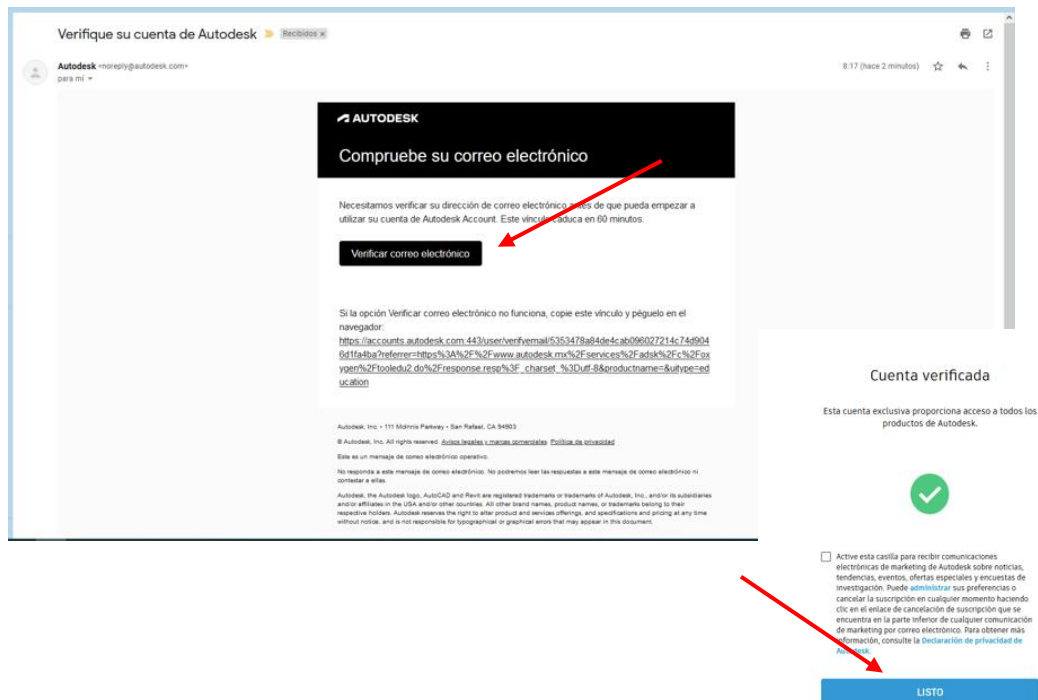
Verifique su cuenta de Autodesk Recibidos ×

Autodesk <noreply@autodesk.com>
para mí

8:17 (hace 2 minutos)

AUTODESK

Compruebe su correo electrónico

Necesitamos verificar su dirección de correo electrónico antes de que pueda empezar a utilizar su cuenta de Autodesk Account. Este vínculo caduca en 60 minutos.

Verificar correo electrónico

Si la opción Verificar correo electrónico no funciona, copie este vínculo y péguelo en el navegador:
https://accounts.autodesk.com:443/user/verifyemail/5353478a84de4cab096027214c74d9046d1fa4ba?referrer=https%3A%2F%2Fwww.autodesk.mx%2Fservices%2Fadsk%2Fc%2Foxygen%2Ftooledu2.do%2Fresponse.resp%3F_charset_%3Dutf-8&productname=&uitype=education

Autodesk, Inc. • 111 McInnis Parkway • San Rafael, CA 94903

© Autodesk, Inc. All rights reserved. Avisos legales y marcas comerciales Política de privacidad

Este es un mensaje de correo electrónico operativo.

No responda a este mensaje de correo electrónico. No podremos leer las respuestas a este mensaje de correo electrónico ni contestar a ellas.

Autodesk, the Autodesk logo, AutoCAD and Revit are registered trademarks or trademarks of Autodesk, Inc., and/or its subsidiaries and/or affiliates in the USA and/or other countries. All other brand names, product names, or trademarks belong to their respective holders. Autodesk reserves the right to alter product and services offerings, and specifications and pricing at any time without notice, and is not responsible for typographical or graphical errors that may appear in this document.

Cuenta verificada

Esta cuenta exclusiva proporciona acceso a todos los productos de Autodesk.

Active esta casilla para recibir comunicaciones electrónicas de marketing de Autodesk sobre noticias, tendencias, eventos, ofertas especiales y encuestas de investigación. Puede administrar sus preferencias o cancelar la suscripción en cualquier momento haciendo clic en el enlace de cancelación de suscripción que se encuentra en la parte inferior de cualquier comunicación de marketing por correo electrónico. Para obtener más información, consulte la Declaración de privacidad de Autodesk.

LISTO